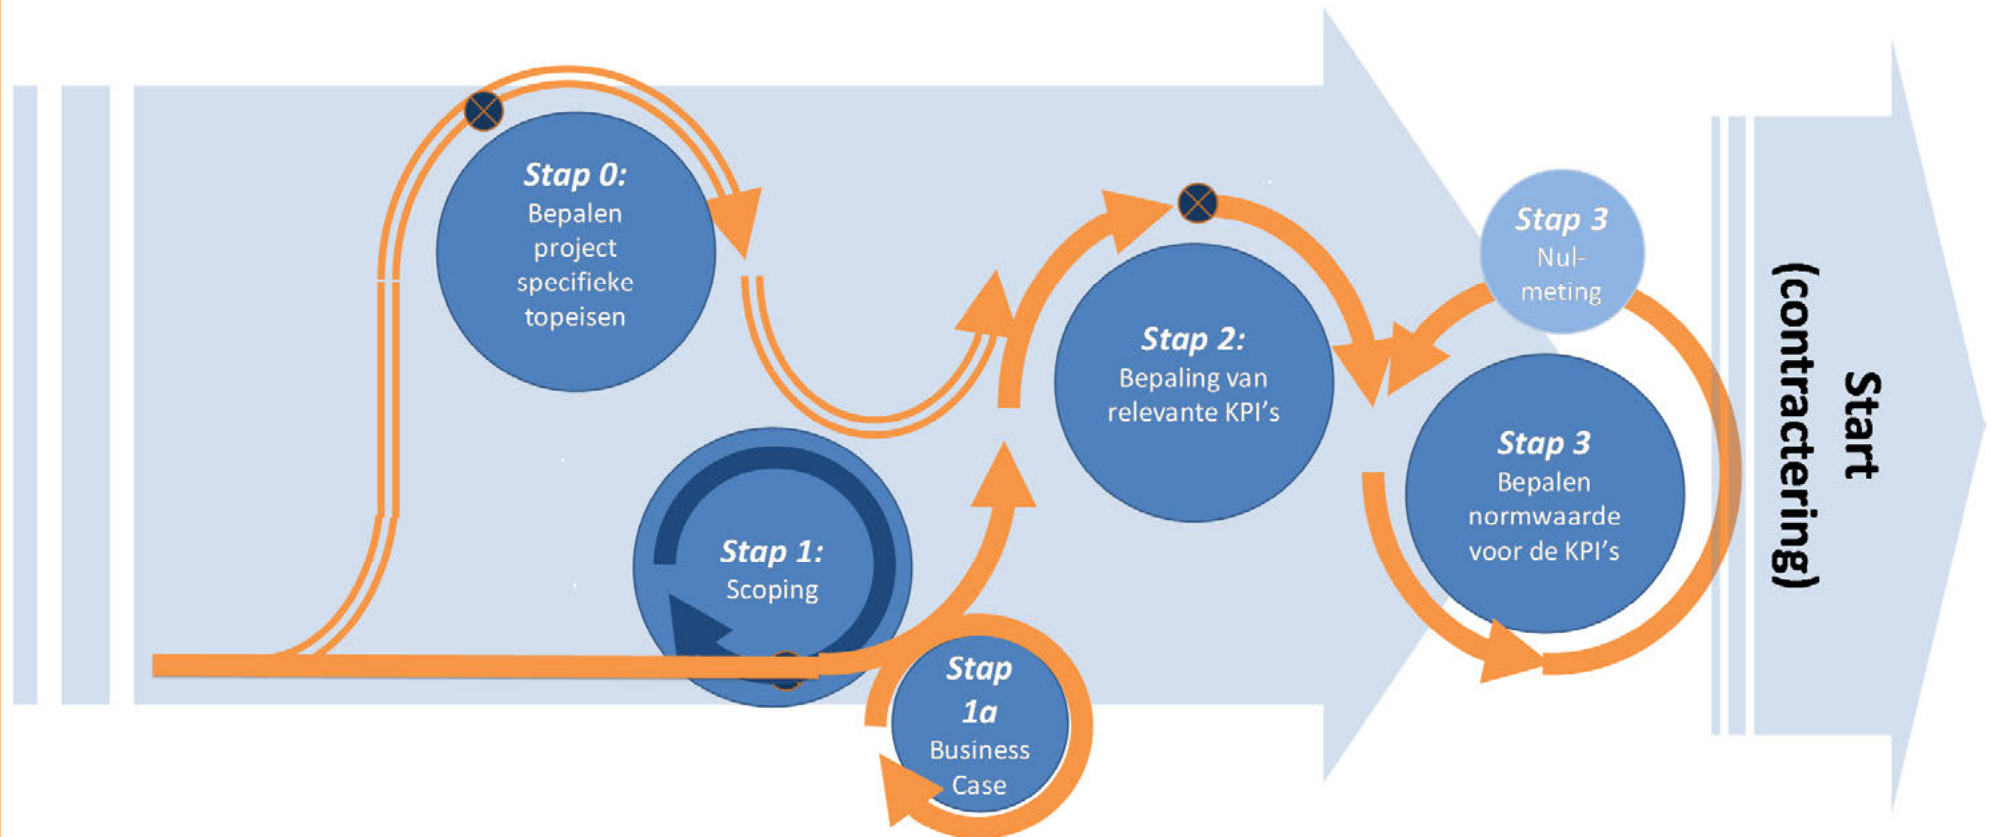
Stap 0:
Bepalen project specifieke topeisen

Stap 1:
Scoping

Stap 1a
Business Case

Stap 2:
Bepaling van relevante KPI's

Stap 3
Nul-meting

Stap 3
Bepalen normwaarde voor de KPI's

Start (contractering)